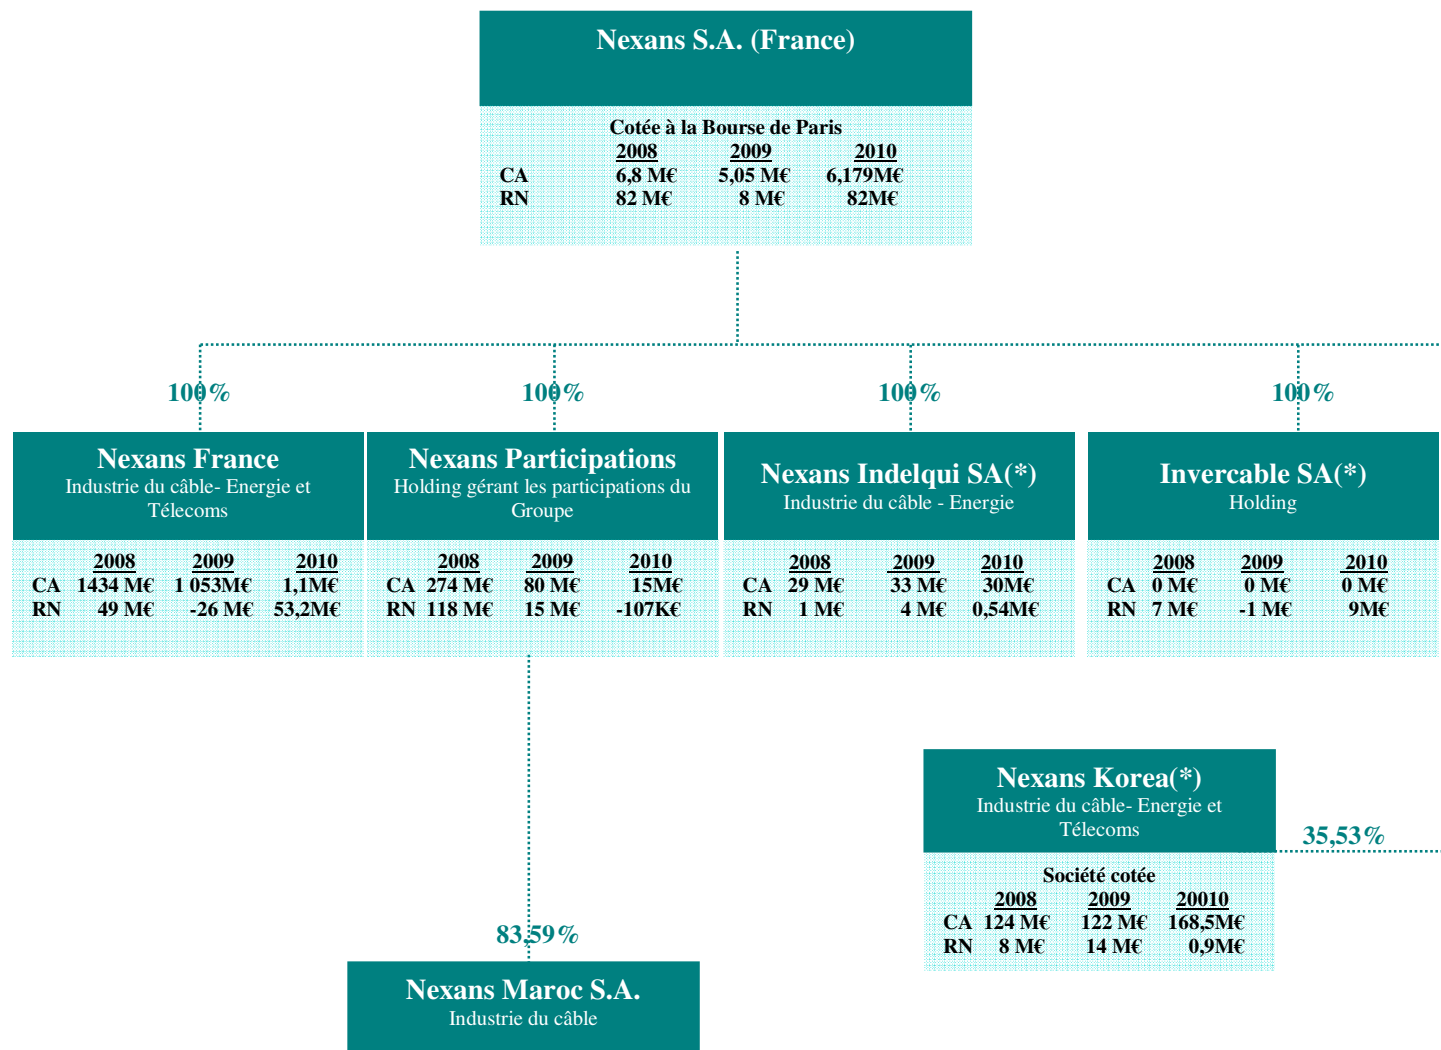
Nexans S.A. (France)

Cotée à la Bourse de Paris

| | 2008 | 2009 | 2010 |
|---|---|---|---|
| CA | 6,8 M€ | 5,05 M€ | 6,179M€ |
| RN | 82 M€ | 8 M€ | 82M€ |

100%

Nexans France
Industrie du câble- Energie et Télecoms

| | 2008 | 2009 | 2010 |
|---|---|---|---|
| CA | 1434 M€ | 1 053M€ | 1,1M€ |
| RN | 49 M€ | -26 M€ | 53,2M€ |

100%

Nexans Participations
Holding gérant les participations du Groupe

| | 2008 | 2009 | 2010 |
|---|---|---|---|
| CA | 274 M€ | 80 M€ | 15M€ |
| RN | 118 M€ | 15 M€ | -107K€ |

100%

Nexans Indelqui SA(*)
Industrie du câble - Energie

| | 2008 | 2009 | 2010 |
|---|---|---|---|
| CA | 29 M€ | 33 M€ | 30M€ |
| RN | 1 M€ | 4 M€ | 0,54M€ |

100%

Invercable SA(*)
Holding

| | 2008 | 2009 | 2010 |
|---|---|---|---|
| CA | 0 M€ | 0 M€ | 0 M€ |
| RN | 7 M€ | -1 M€ | 9M€ |

Nexans Korea(*)
Industrie du câble- Energie et Télecoms

35,53%

Société cotée

| | 2008 | 2009 | 20010 |
|---|---|---|---|
| CA | 124 M€ | 122 M€ | 168,5M€ |
| RN | 8 M€ | 14 M€ | 0,9M€ |

83,59%

Nexans Maroc S.A.
Industrie du câble